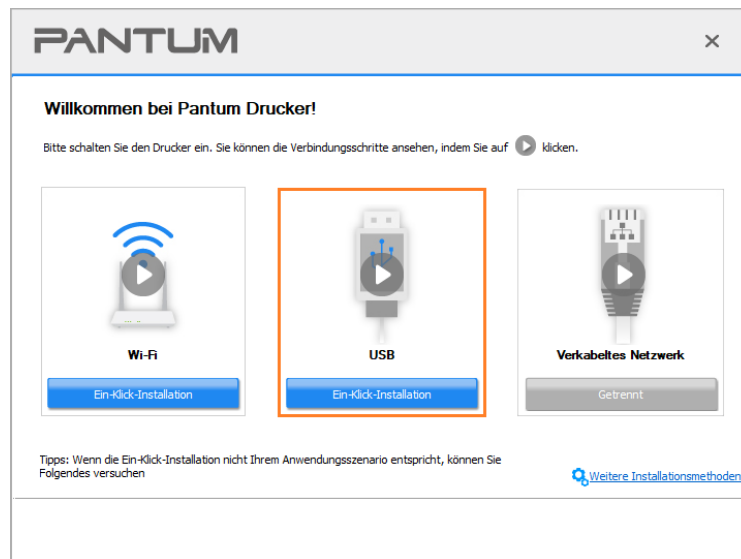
PANTUM

×

Willkommen bei Pantum Drucker!

Bitte schalten Sie den Drucker ein. Sie können die Verbindungsschritte ansehen, indem Sie auf klicken.

Wi-Fi

Ein-Klick-Installation

USB

Ein-Klick-Installation

Verkabeltes Netzwerk

Getrennt

Tipps: Wenn die Ein-Klick-Installation nicht Ihrem Anwendungsszenario entspricht, können Sie Folgendes versuchen

Weitere Installationsmethoden